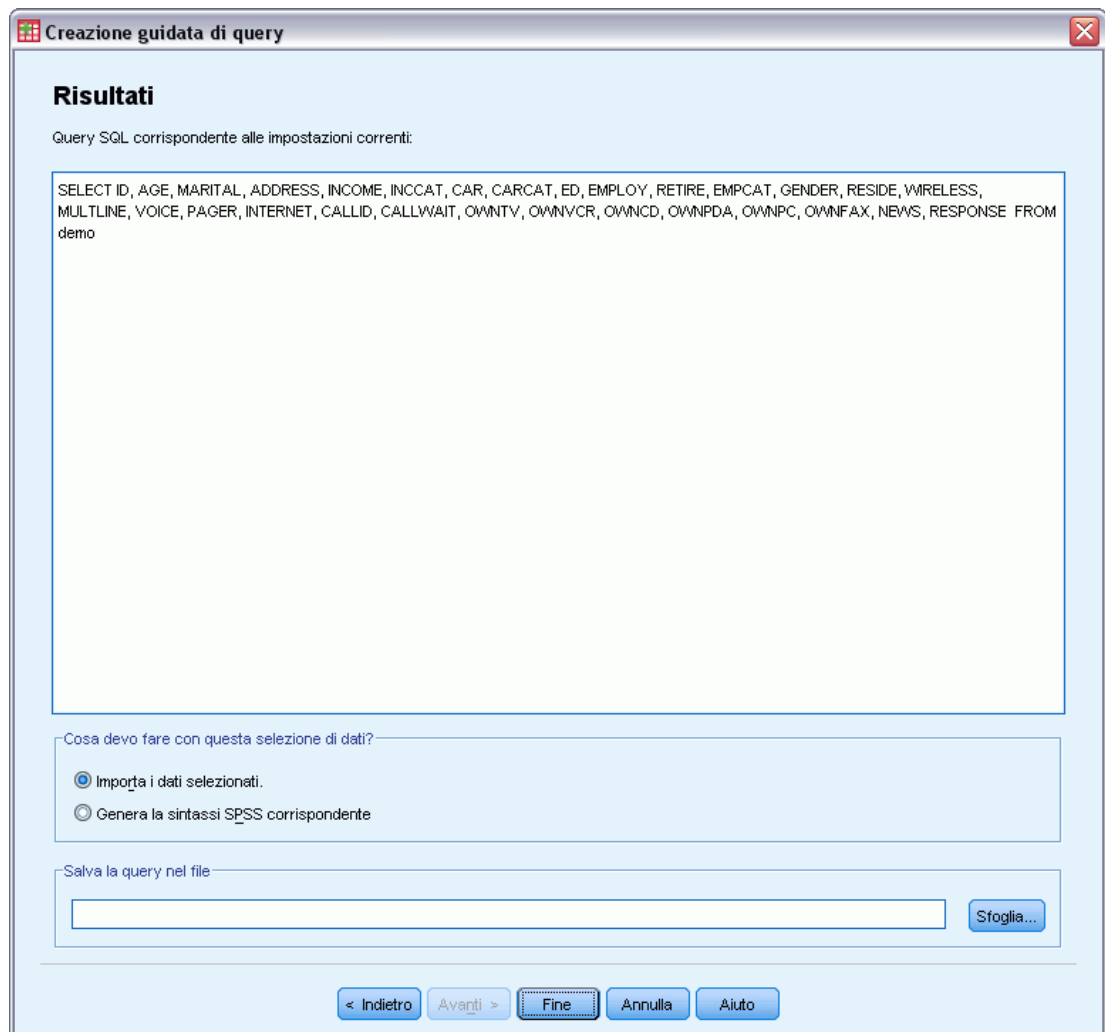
Creazione guidata di query

Risultati

Query SQL corrispondente alle impostazioni correnti:

SELECT ID, AGE, MARITAL, ADDRESS, INCOME, INCCAT, CAR, CARCAT, ED, EMPLOY, RETIRE, EMPCAT, GENDER, RESIDE, WIRELESS, MULTLINE, VOICE, PAGER, INTERNET, CALLID, CALLWAIT, OWNTV, OWNVCR, OWNCD, OWNPDA, OWNPC, OWNFAX, NEWS, RESPONSE FROM demo

Cosa devo fare con questa selezione di dati?

Importa i dati selezionati.

Genera la sintassi SPSS corrispondente

Salva la query nel file

Sfoglia...

< Indietro | Avanti > | Fine | Annulla | Aiuto